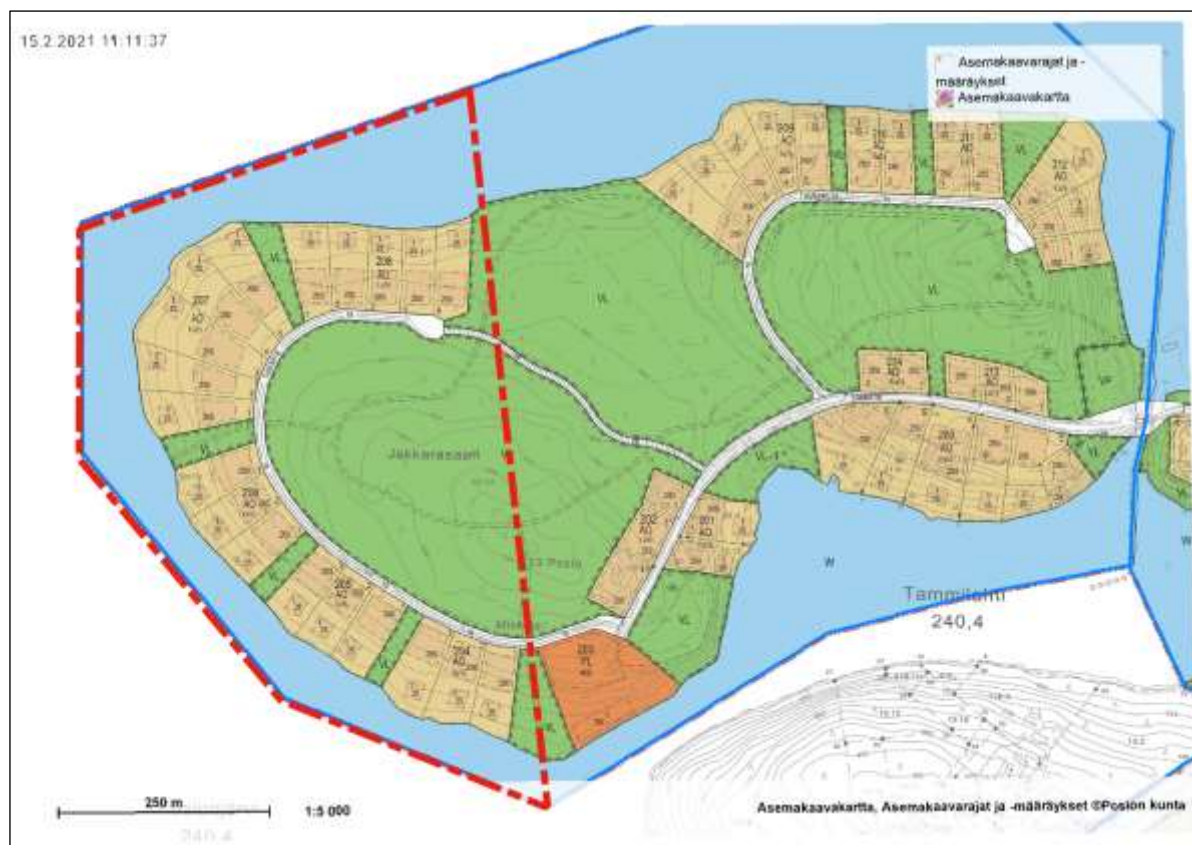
15.2.2021 11:11:37

Asemakaavarajat ja -määräykset
Asemakaavakartta

209
AO

210
AO

211
AO

212
AO

VL

208
AO

207
AO

VL

VL

213
AO

214
AO

VL

Jakkarasaari

VL

206
AO

203
AO

202
AO

201
AO

VL-1

W

Tammilampi
240,4

205
AO

204
AO

200
PL

VL

VL

VL

250 m

1:5 000

240,4

Asemakaavakartta, Asemakaavarajat ja -määräykset ©Posion kunta